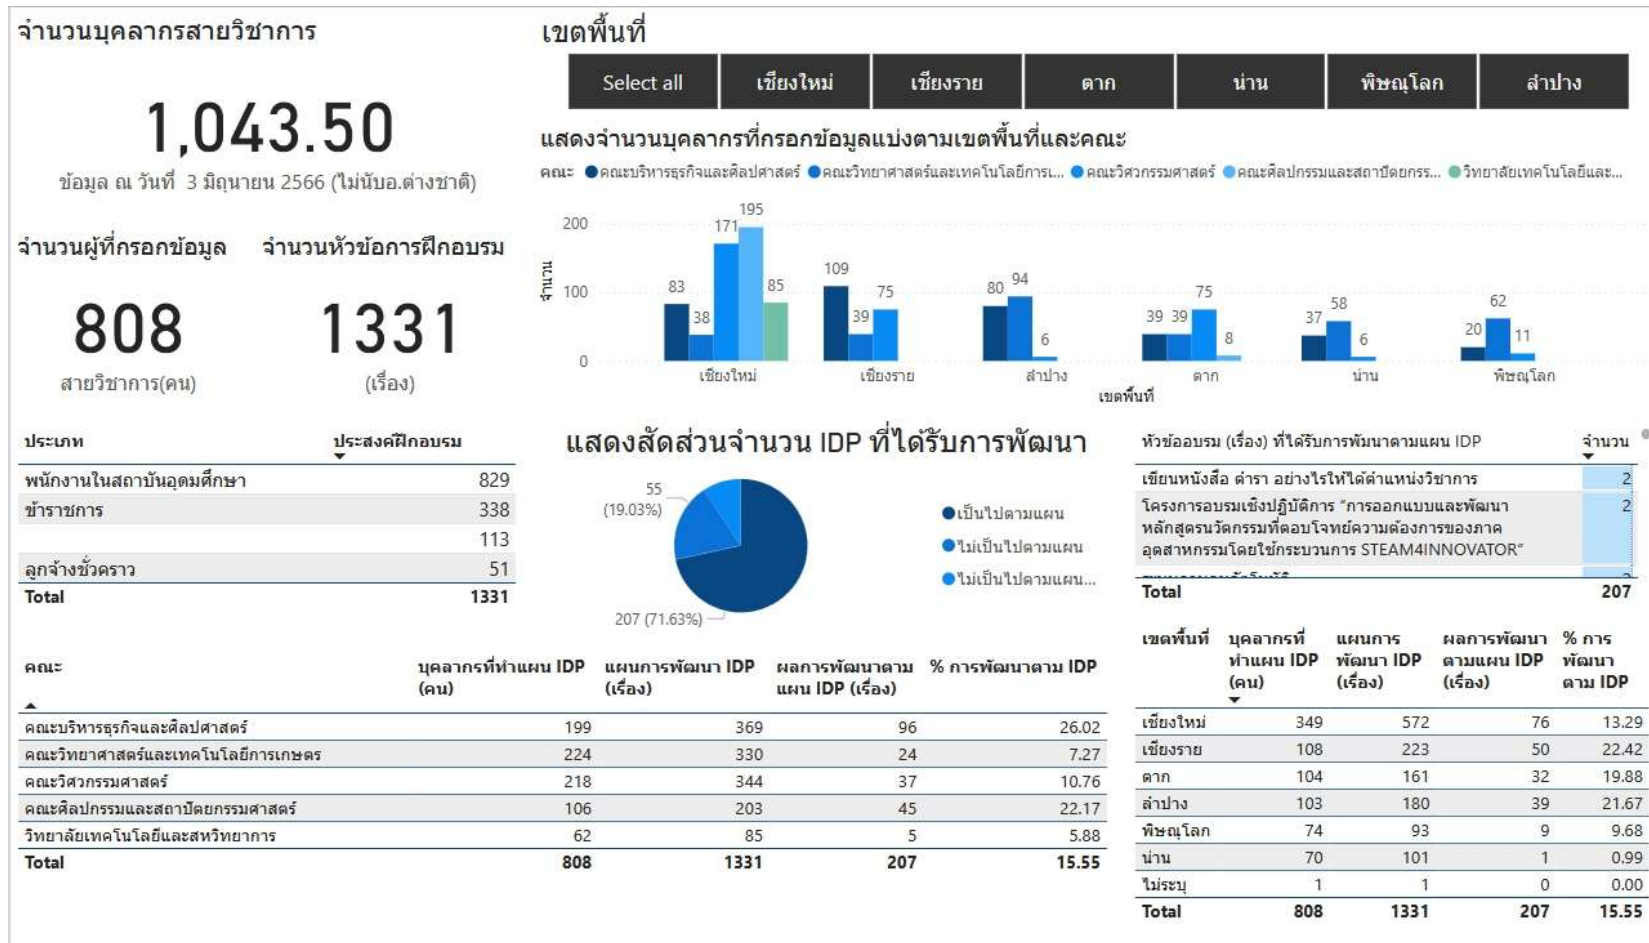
จำนวนบุคลากรสายวิชาการ

1,043.50

ข้อมูล ณ วันที่ 3 มิถุนายน 2566 (ไม่นับอ.ต่างชาติ)

จำนวนผู้ที่กรอกข้อมูล

808

สายวิชาการ(คน)

จำนวนหัวข้อการฝึกอบรม

1331

(เรื่อง)

เขตพื้นที่

Select all | เชียงใหม่ | เชียงราย | ตาก | น่าน | พิษณุโลก | ลำปาง

แสดงจำนวนบุคลากรที่กรอกข้อมูลแบ่งตามเขตพื้นที่และคณะ

คณะ ●คณะบริหารธุรกิจและศิลปศาสตร์ ●คณะวิทยาศาสตร์และเทคโนโลยีการ... ●คณะวิศวกรรมศาสตร์ ●คณะศิลปกรรมและสถาปัตยกรร... ●วิทยาลัยเทคโนโลยีและ...

200
100
0
จำนวน

83 38 171 195 85
109 39 75
80 94 6
39 39 75 8
37 58 6
20 62 11

เชียงใหม่ เชียงราย ลำปาง ตาก น่าน พิษณุโลก
เขตพื้นที่

| ประเภท | ประสงค์ฝึกอบรม |
|---|---|
| พนักงานในสถาบันอุดมศึกษา | 829 |
| ข้าราชการ | 338 |
| | 113 |
| ลูกจ้างชั่วคราว | 51 |
| Total | 1331 |

แสดงสัดส่วนจำนวน IDP ที่ได้รับการพัฒนา

55 (19.03%)

207 (71.63%)

●เป็นไปตามแผน
●ไม่เป็นไปตามแผน
●ไม่เป็นไปตามแผน...

| หัวข้ออบรม (เรื่อง) ที่ได้รับการพัฒนาตามแผน IDP | จำนวน |
|---|---|
| เขียนหนังสือ ตำรา อย่างไรให้ได้ตำแหน่งวิชาการ | 2 |
| โครงการอบรมเชิงปฏิบัติการ "การออกแบบและพัฒนาหลักสูตรนวัตกรรมที่ตอบโจทย์ความต้องการของภาคอุตสาหกรรมโดยใช้กระบวนการ STEAM4INNOVATOR" | 2 |
| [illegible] | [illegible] |
| Total | 207 |

| คณะ | บุคลากรที่ทำแผน IDP (คน) | แผนการพัฒนา IDP (เรื่อง) | ผลการพัฒนาตามแผน IDP (เรื่อง) | % การพัฒนาตาม IDP |
|---|---|---|---|---|
| คณะบริหารธุรกิจและศิลปศาสตร์ | 199 | 369 | 96 | 26.02 |
| คณะวิทยาศาสตร์และเทคโนโลยีการเกษตร | 224 | 330 | 24 | 7.27 |
| คณะวิศวกรรมศาสตร์ | 218 | 344 | 37 | 10.76 |
| คณะศิลปกรรมและสถาปัตยกรรมศาสตร์ | 106 | 203 | 45 | 22.17 |
| วิทยาลัยเทคโนโลยีและสหวิทยาการ | 62 | 85 | 5 | 5.88 |
| Total | 808 | 1331 | 207 | 15.55 |

| เขตพื้นที่ | บุคลากรที่ทำแผน IDP (คน) | แผนการพัฒนา IDP (เรื่อง) | ผลการพัฒนาตามแผน IDP (เรื่อง) | % การพัฒนาตาม IDP |
|---|---|---|---|---|
| เชียงใหม่ | 349 | 572 | 76 | 13.29 |
| เชียงราย | 108 | 223 | 50 | 22.42 |
| ตาก | 104 | 161 | 32 | 19.88 |
| ลำปาง | 103 | 180 | 39 | 21.67 |
| พิษณุโลก | 74 | 93 | 9 | 9.68 |
| น่าน | 70 | 101 | 1 | 0.99 |
| ไม่ระบุ | 1 | 1 | 0 | 0.00 |
| Total | 808 | 1331 | 207 | 15.55 |